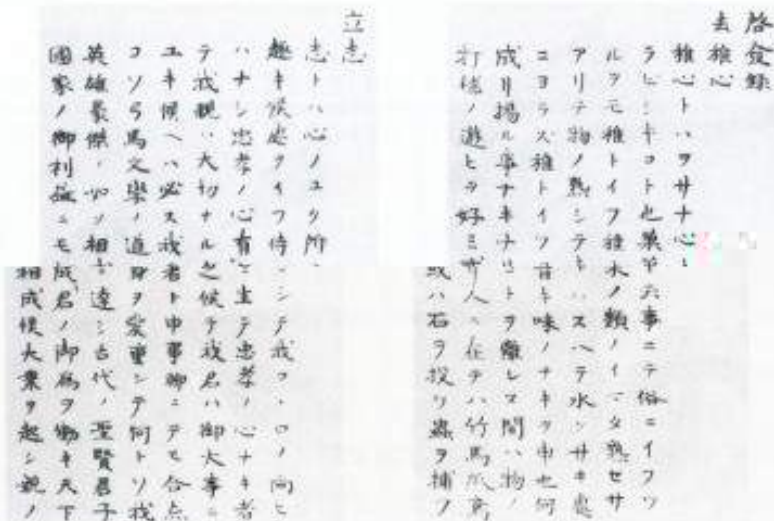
啓発録

去稚心

稚心トハヲサナ心ヽ
ラヒ、キコトヽ也、菓子六事ニテ総ニイフ
ルヲモ稚トイフ雑木ノ類ノイ、タ熟セサ
アリテ物ノ熟シテトハ、スヘテ水ッサキ處
ニヨラス稚トイフ皆ト味ノナキヲ申也何
成リ揚ル事ナキナリトヲ離レヌ間ハ物ノ
打毬ノ遊ヒヲ好ミ甘人ヘ在テハ竹馬所斎
或ハ石ヲ投ゲ蟲ヲ捕フ

立志

志トハ心ノユク所、
趣キ候處タイフ侍ニシテ我ワ、ロノ向ヒ
ハナシ忠孝ノ心有テ生テ忠孝ノ心ナキ者
テ我ハ大切ナル也候ヲ我君ハ御大事ニ
ユキ候ヘハ必ス我者ト申事御ニテモ合点
コソヲ馬文學ノ道ヲ宏重シテ何トソ我
英雄豪傑ノ如ク相立違シ古代ノ聖賢君子
國家ノ御利益ニモ成君ノ御為ヲ働キ天下
相成候大業ヲ起シ親ノ